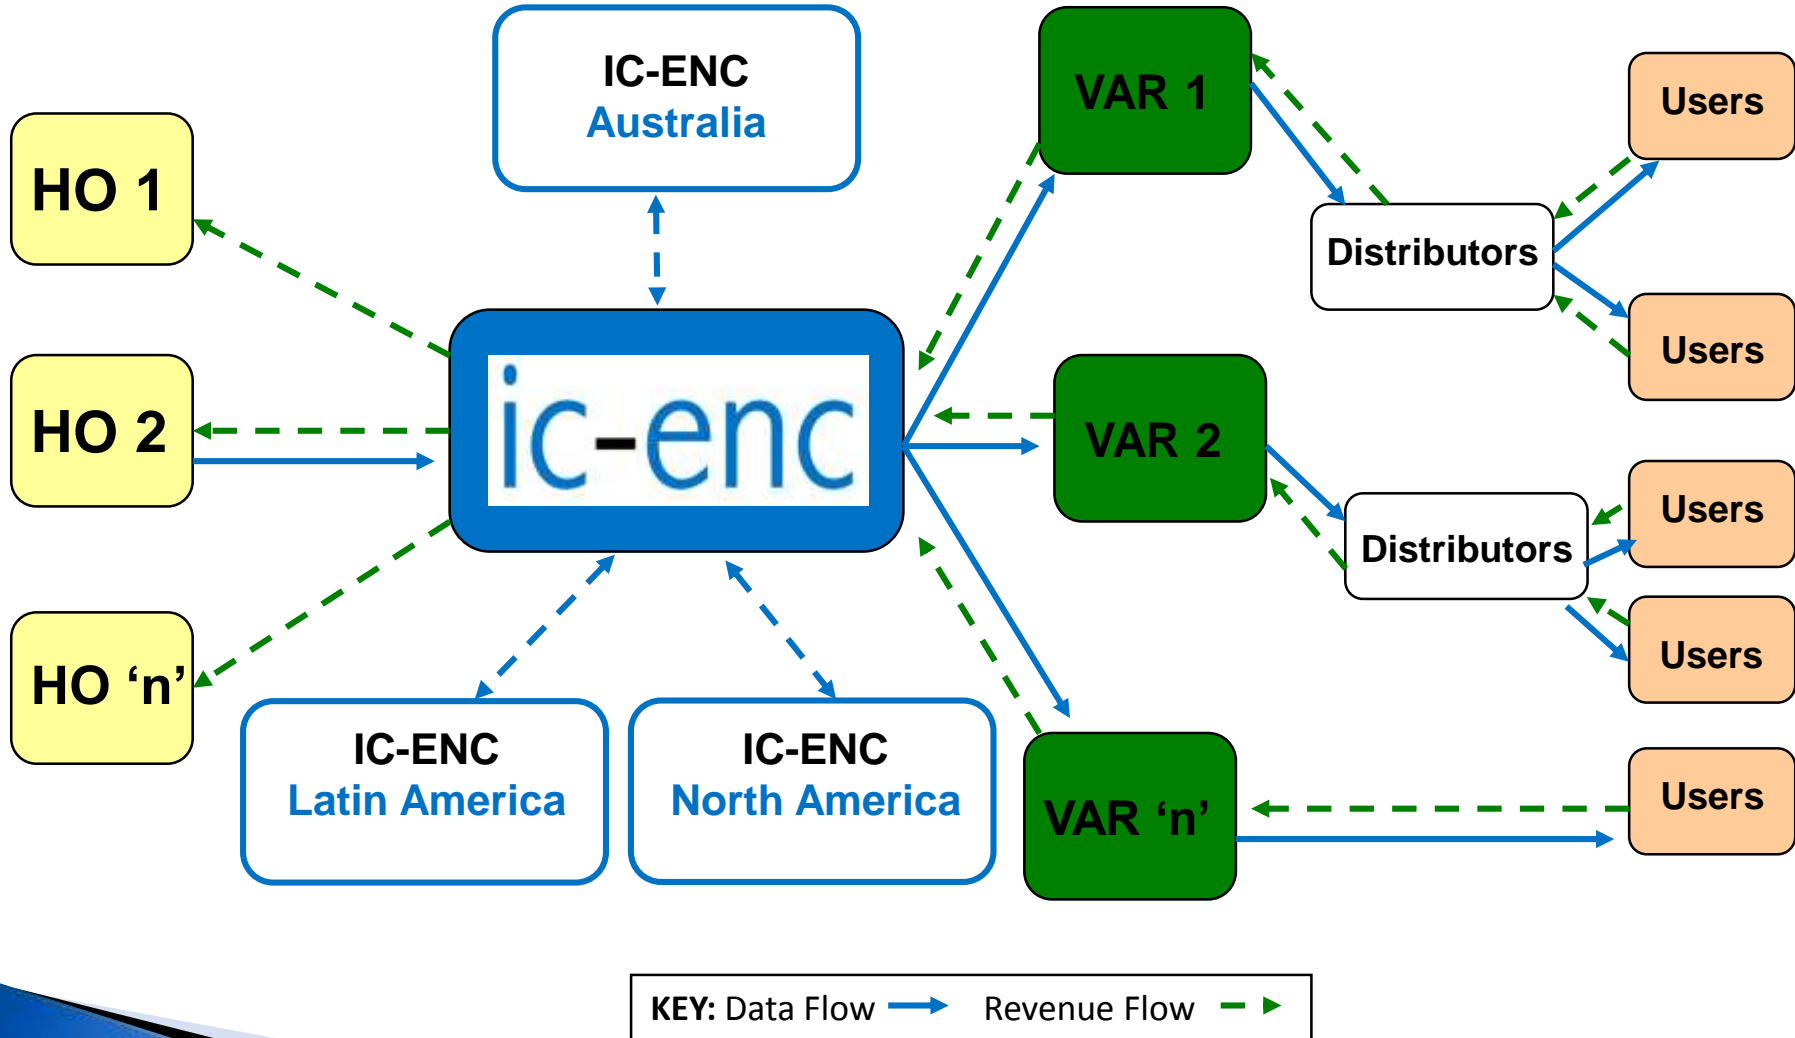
IC-ENC
Australia

HO 1

HO 2

HO ‘n’

ic-enc

IC-ENC
Latin America

IC-ENC
North America

VAR 1

VAR 2

VAR ‘n’

Distributors

Distributors

Users

Users

Users

Users

Users

KEY: Data Flow Revenue Flow